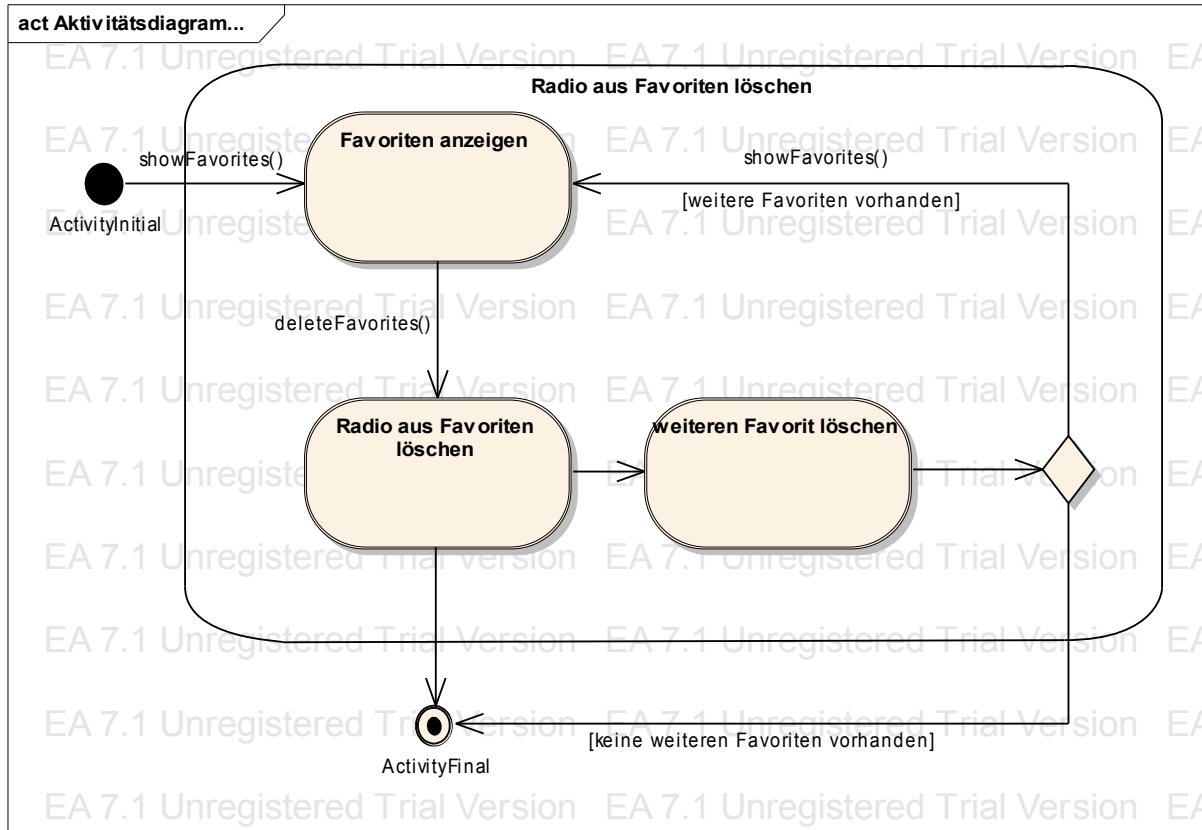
act Aktivitätsdiagram...

EA 7.1 Unregistered Trial Version EA 7.1 Unregistered Trial Version EA

Radio aus Favoriten löschen

EA 7.1 Unregistered Trial Version EA 7.1 Unregistered Trial Version EA

showFavorites()

Favoriten anzeigen

showFavorites()

[weitere Favoriten vorhanden]

ActivityInitial

EA 7.1 Unregistered Trial Version EA 7.1 Unregistered Trial Version EA

deleteFavorites()

EA 7.1 Unregistered Trial Version EA 7.1 Unregistered Trial Version EA

Radio aus Favoriten löschen

weiteren Favorit löschen

EA 7.1 Unregistered Trial Version EA 7.1 Unregistered Trial Version EA

EA 7.1 Unregistered Trial Version EA 7.1 Unregistered Trial Version EA

EA 7.1 Unregistered Trial Version EA 7.1 Unregistered Trial Version EA

[keine weiteren Favoriten vorhanden]

ActivityFinal

EA 7.1 Unregistered Trial Version EA 7.1 Unregistered Trial Version EA